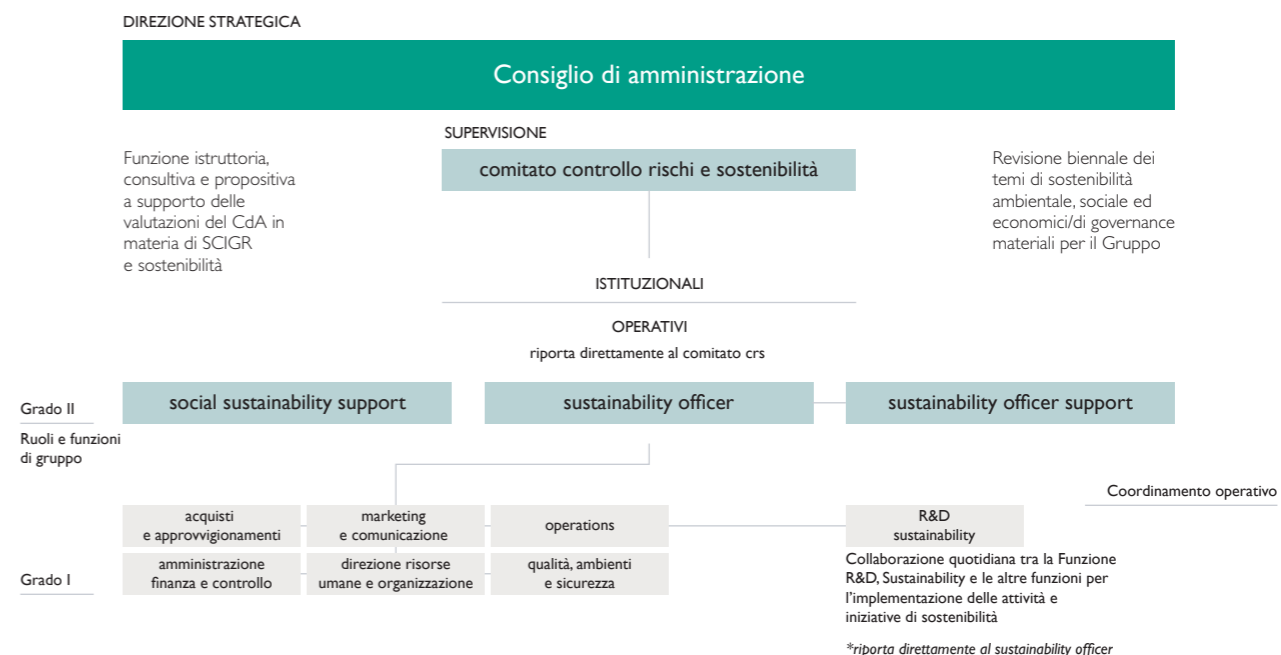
DIREZIONE STRATEGICA

Consiglio di amministrazione

SUPERVISIONE

comitato controllo rischi e sostenibilità

Funzione istruttoria, consultiva e propositiva a supporto delle valutazioni del CdA in materia di SCIGR e sostenibilità

Revisione biennale dei temi di sostenibilità ambientale, sociale ed economici/di governance materiali per il Gruppo

ISTITUZIONALI

OPERATIVI

riporta direttamente al comitato crs

Grado II

Ruoli e funzioni di gruppo

social sustainability support

sustainability officer

sustainability officer support

Coordinamento operativo

acquisti e approvvigionamenti

marketing e comunicazione

operations

R&D sustainability

amministrazione finanza e controllo

direzione risorse umane e organizzazione

qualità, ambienti e sicurezza

Grado I

Collaborazione quotidiana tra la Funzione R&D, Sustainability e le altre funzioni per l'implementazione delle attività e iniziative di sostenibilità

*riporta direttamente al sustainability officer